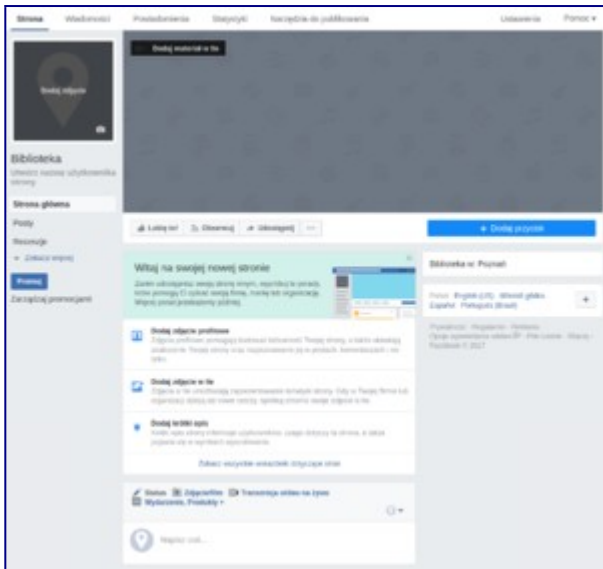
Strona Wiadomości Powiadomienia Statystyki Narzędzia do publikowania Ustawienia Pomoc ▾

Dodaj materiał w tle

Dodaj zdjęcie

Biblioteka
Utwórz nazwę użytkownika strony

Strona główna
Posty
Recenzje
▾ Zobacz więcej

Promuj
Zarządzaj promocjami

Lubię to! Obserwuj Udostępnij ···

+ Dodaj przycisk

Witaj na swojej nowej stronie
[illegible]

Biblioteka w: Poznań

Polski · English (US) · Język polski · Español · Português (Brasil)

Prywatność · Regulamin · Reklama · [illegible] · Pliki cookie · Więcej · Facebook © 2017

Dodaj zdjęcie profilowe
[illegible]

Dodaj zdjęcie w tle
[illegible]

Dodaj krótki opis
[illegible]

Zobacz wszystkie wskazówki dotyczące stron

Status Zdjęcie/film Transmisja wideo na żywo
Wydarzenie, Produkty ▾

Napisz coś...